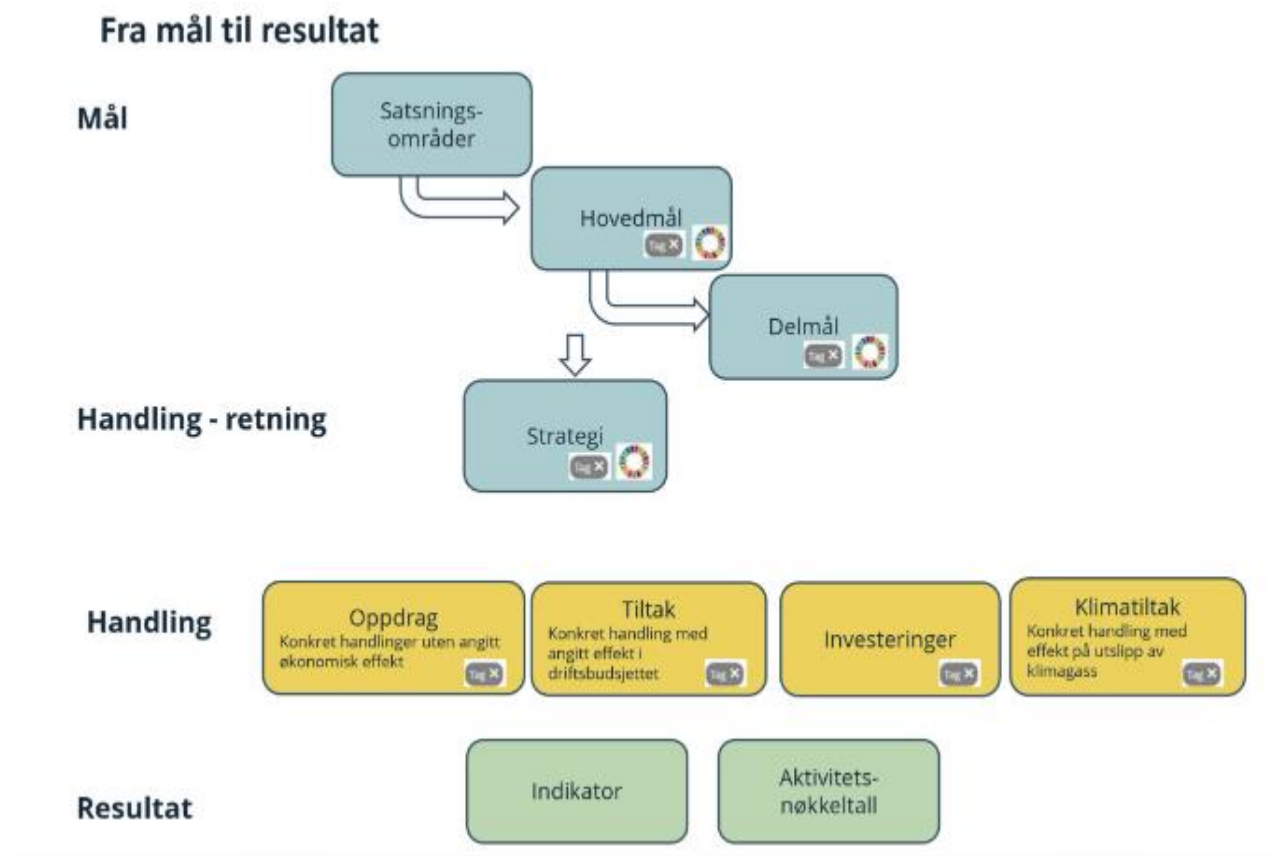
Fra mål til resultat

Mål

Satsningsområder

Hovedmål
Tag ✕

Delmål
Tag ✕

Handling - retning

Strategi
Tag ✕

Handling

Oppdrag
Konkret handlinger uten angitt økonomisk effekt
Tag ✕

Tiltak
Konkret handling med angitt effekt i driftsbudsjettet
Tag ✕

Investeringer
Tag ✕

Klimatiltak
Konkret handling med effekt på utslipp av klimagass
Tag ✕

Resultat

Indikator

Aktivitetsnøkkeltall